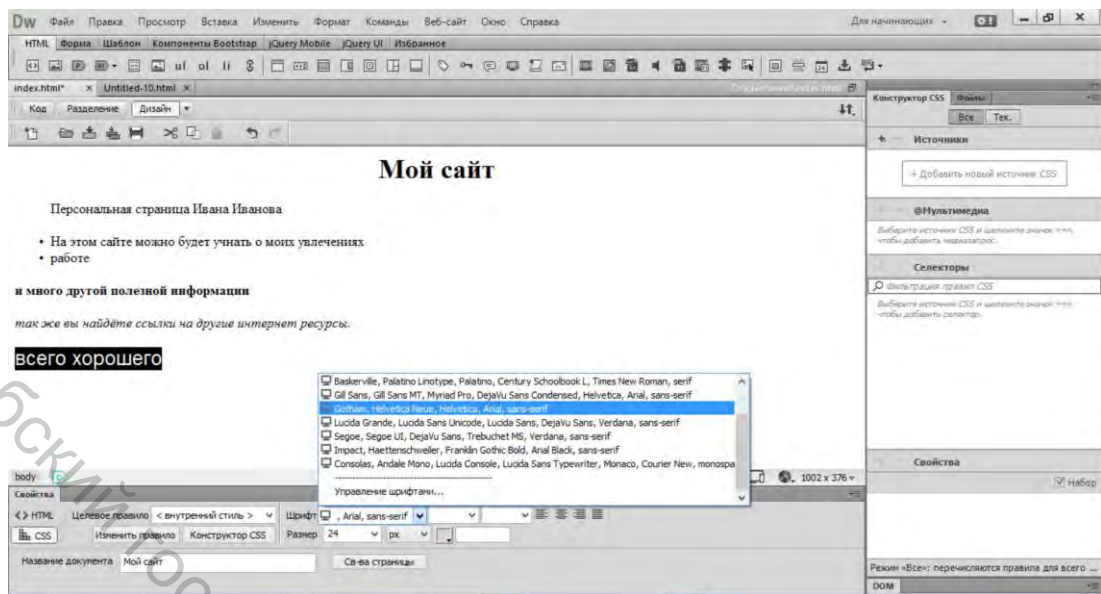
Dw Файл Правка Просмотр Вставка Изменить Формат Команды Веб-сайт Окно Справка

Для начинающих

HTML Форма Шаблон Компоненты Bootstrap jQuery Mobile jQuery UI Избранное

index.html* × Untitled-10.html ×

Код Разделение Дизайн

Мой сайт

Персональная страница Ивана Иванова

- На этом сайте можно будет учнать о моих увлечениях
- работе

и много другой полезной информации

так же вы найдёте ссылки на другие интернет ресурсы.

всего хорошего

Baskerville, Palatino Linotype, Palatino, Century Schoolbook L, Times New Roman, serif
Gill Sans, Gill Sans MT, Myriad Pro, DejaVu Sans Condensed, Helvetica, Arial, sans-serif
Gotham, Helvetica Neue, Helvetica, Arial, sans-serif
Lucida Grande, Lucida Sans Unicode, Lucida Sans, DejaVu Sans, Verdana, sans-serif
Segoe, Segoe UI, DejaVu Sans, Trebuchet MS, Verdana, sans-serif
Impact, Haettenschweiler, Franklin Gothic Bold, Arial Black, sans-serif
Consolas, Andale Mono, Lucida Console, Lucida Sans Typewriter, Monaco, Courier New, monospa

Управление шрифтами...

body

1002 x 376

Свойства

<> HTML Целевое правило < внутренний стиль > Шрифт , Arial, sans-serif

CSS Изменить правило Конструктор CSS Размер 24 px

Название документа Мой сайт Св-ва страницы

Конструктор CSS Файлы

Все Тек.

Источники

+ Добавить новый источник CSS

@Мультимедиа

Выберите источник CSS и щелкните значок +, чтобы добавить медиазапрос.

Селекторы

Фильтрация правил CSS

Выберите источник CSS и щелкните значок +, чтобы добавить селектор.

Свойства

Набор

Режим «Все»: перечисляются правила для всего ...

DOM